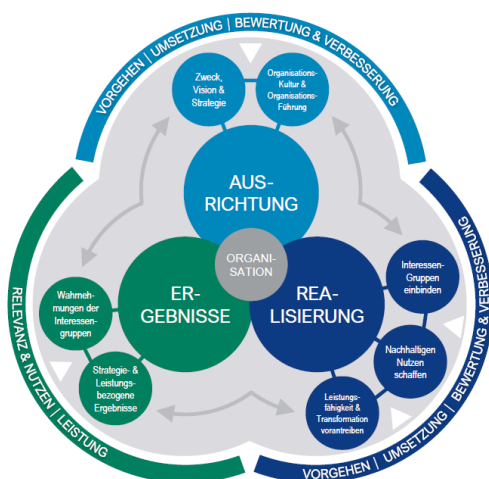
VORGEHEN | UMSETZUNG | BEWERTUNG & VERBESSERUNG

Zweck, Vision & Strategie

Organisations-Kultur & Organisations-Führung

AUS-RICHTUNG

ORGANI-SATION

ER-GEBNISSE

REA-LISIERUNG

Wahrnehmungen der Interessen-gruppen

Strategie- & Leistungs-bezogene Ergebnisse

Interessen-Gruppen einbinden

Nachhaltigen Nutzen schaffen

Leistungs-fähigkeit & Transformation vorantreiben

RELEVANZ & NUTZEN | LEISTUNG

VORGEHEN | UMSETZUNG | BEWERTUNG & VERBESSERUNG